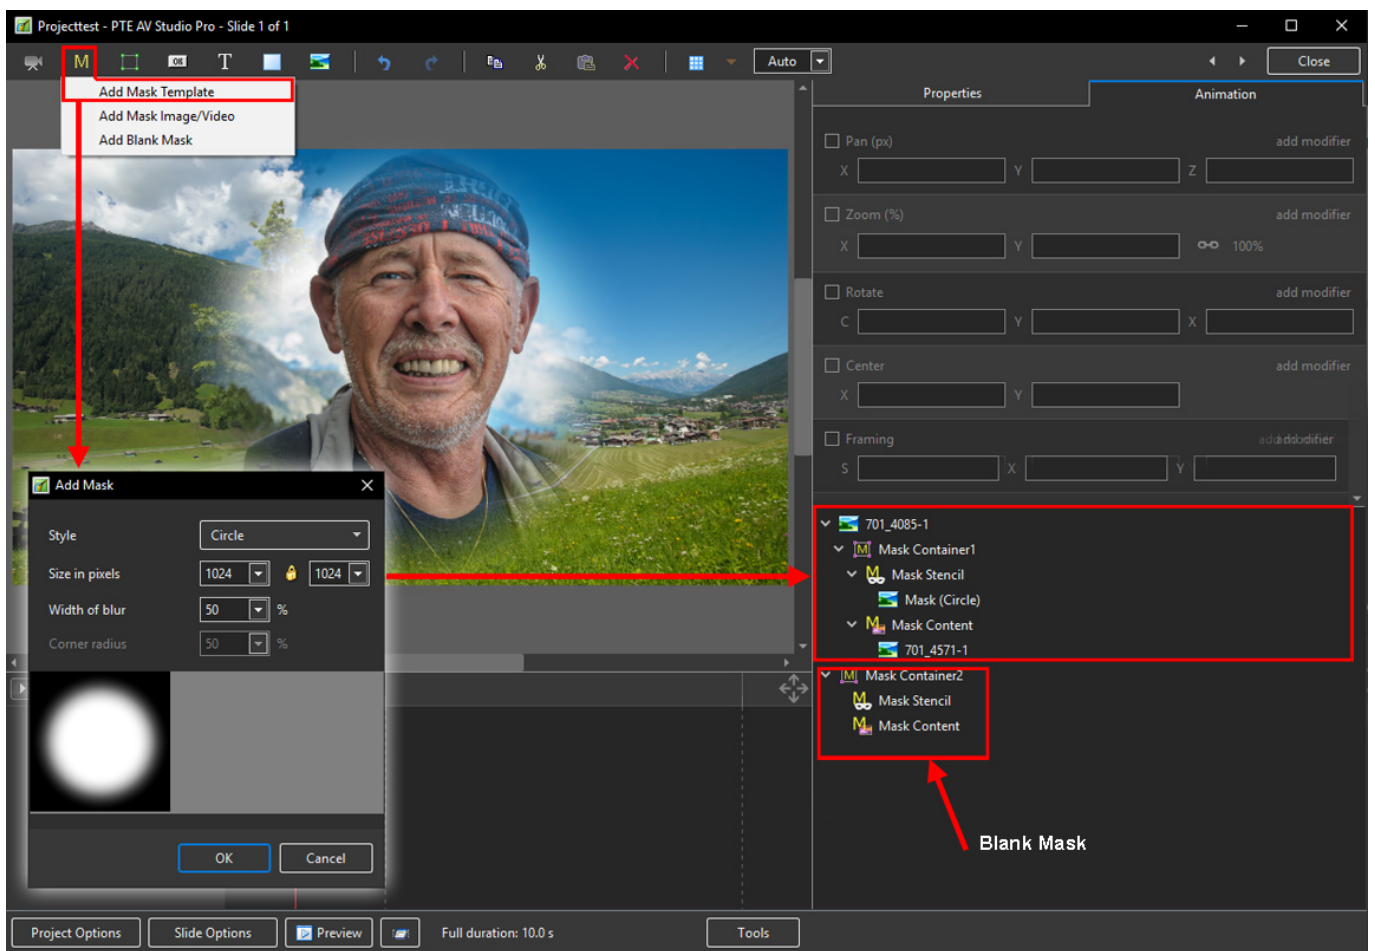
Projecttest - PTE AV Studio Pro - Slide 1 of 1

M T Auto Close

Add Mask Template
Add Mask Image/Video
Add Blank Mask

Properties Animation

Pan (px) add modifier
X Y Z

Zoom (%) add modifier
X Y 100%

Rotate add modifier
C Y X

Center add modifier
X Y

Framing add modifier
S X Y

Add Mask

Style Circle

Size in pixels 1024 1024

Width of blur 50 %

Corner radius 50 %

OK Cancel

701_4085-1
Mask Container1
Mask Stencil
Mask (Circle)
Mask Content
701_4571-1
Mask Container2
Mask Stencil
Mask Content

Blank Mask

Project Options Slide Options Preview Full duration: 10.0 s Tools